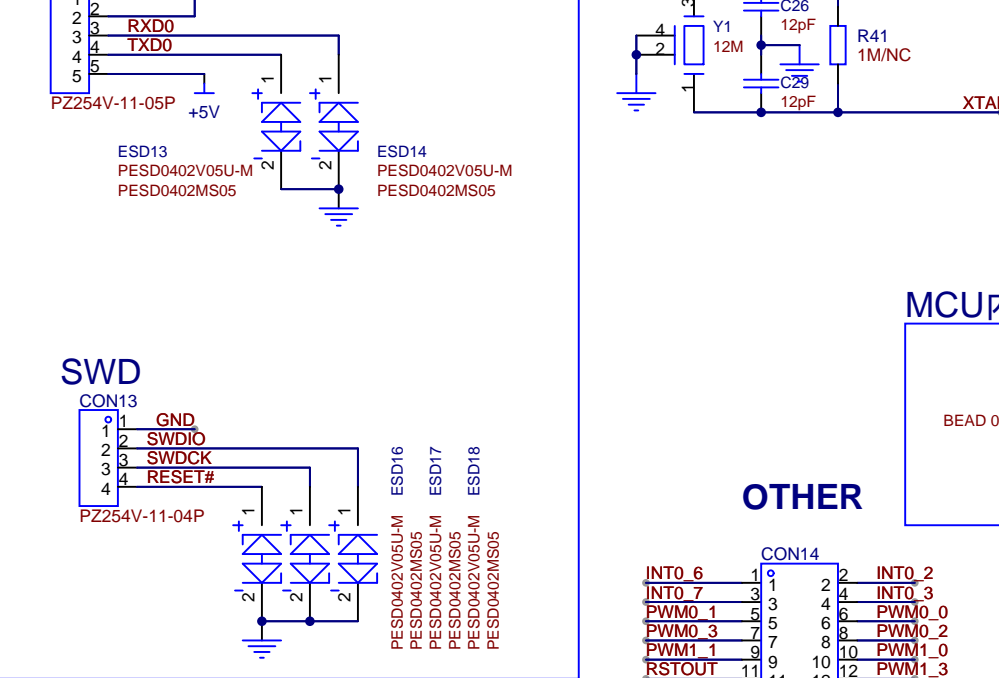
1 2
2 RXD0
3 3 TXD0
4 4
5 5
PZ254V-11-05P
+5V
1 1
2 2
ESD13
PESD0402V05U-M
PESD0402MS05
ESD14
PESD0402V05U-M
PESD0402MS05
4
2
1
Y1
12M
C26
12pF
C29
12pF
R41
1M/NC
XTAL
MCU
BEAD 0
SWD
CON13
1 1 GND
2 2 SWDIO
3 3 SWDCK
4 4 RESET#
PZ254V-11-04P
1 1 1
2 2 2
ESD16
ESD17
ESD18
PESD0402V05U-M
PESD0402MS05
PESD0402V05U-M
PESD0402MS05
PESD0402V05U-M
PESD0402MS05
OTHER
CON14
INT0_6 1 1 2 2 INT0_2
INT0_7 3 3 4 4 INT0_3
PWM0_1 5 5 6 6 PWM0_0
PWM0_3 7 7 8 8 PWM0_2
PWM1_1 9 9 10 10 PWM1_0
RSTOUT 11 11 12 12 PWM1_3